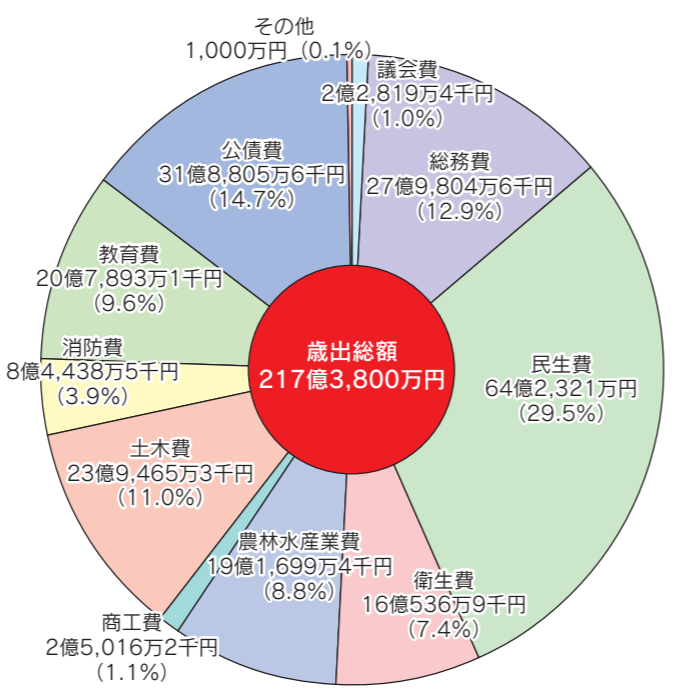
その他
1,000万円（0.1%）

議会費
2億2,819万4千円
（1.0%）

総務費
27億9,804万6千円
（12.9%）

民生費
64億2,321万円
（29.5%）

衛生費
16億536万9千円
（7.4%）

農林水産業費
19億1,699万4千円
（8.8%）

商工費
2億5,016万2千円
（1.1%）

土木費
23億9,465万3千円
（11.0%）

消防費
8億4,438万5千円
（3.9%）

教育費
20億7,893万1千円
（9.6%）

公債費
31億8,805万6千円
（14.7%）

歳出総額
217億3,800万円